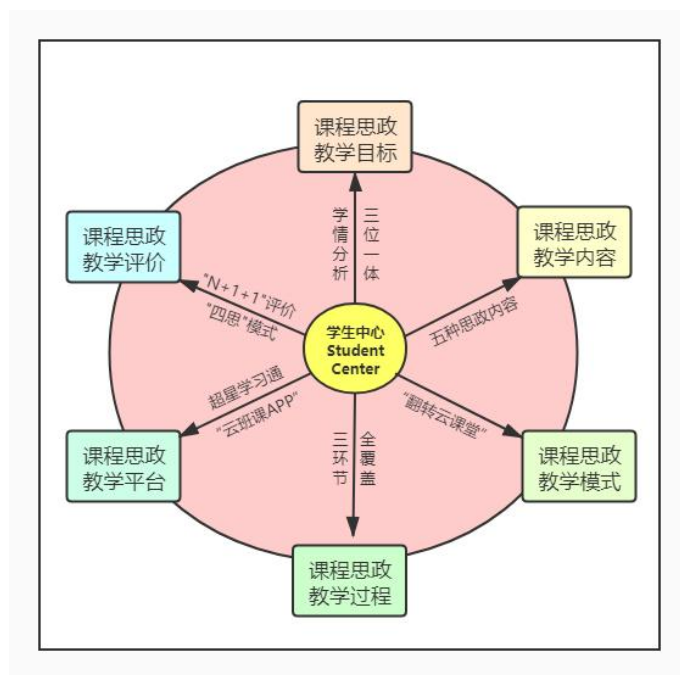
课程思政
教学目标

学情分析
三位一体

课程思政
教学评价

"N+1+1"评价
"四思"模式

课程思政
教学内容

五种思政内容

学生中心
Student
Center

超星学习通
"云班课APP"

"翻转云课堂"

课程思政
教学平台

三环节
全覆盖

课程思政
教学模式

课程思政
教学过程